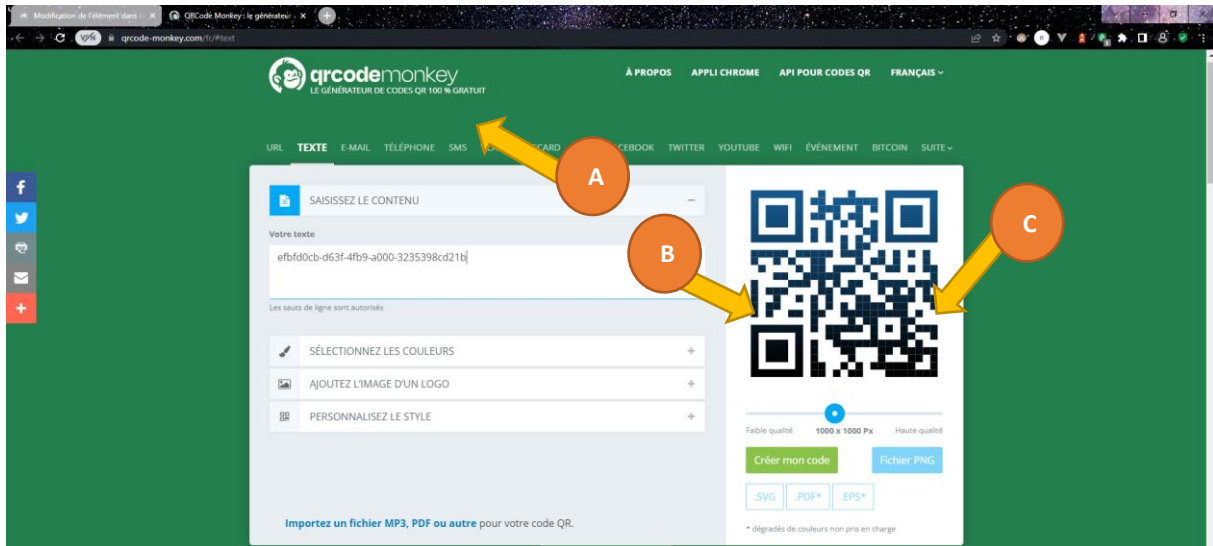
Modification de l'élément dans l ×
QRCode Monkey : le générateur ×
qrcode-monkey.com/fr/#text

qrcodemonkey
LE GÉNÉRATEUR DE CODES QR 100 % GRATUIT

À PROPOS APPLI CHROME API POUR CODES QR FRANÇAIS

URL TEXTE E-MAIL TÉLÉPHONE SMS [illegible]CARD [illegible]CEBOOK TWITTER YOUTUBE WIFI ÉVÉNEMENT BITCOIN SUITE

A

SAISISSEZ LE CONTENU

Votre texte

efbfd0cb-d63f-4fb9-a000-3235398cd21b

Les sauts de ligne sont autorisés

B

C

SÉLECTIONNEZ LES COULEURS

AJOUTEZ L'IMAGE D'UN LOGO

PERSONNALISEZ LE STYLE

Faible qualité 1000 x 1000 Px Haute qualité

Créer mon code Fichier PNG

.SVG .PDF* .EPS*

* dégradés de couleurs non pris en charge

Importez un fichier MP3, PDF ou autre pour votre code QR.